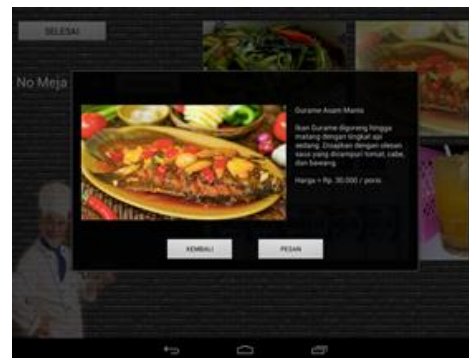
SELESAI

No Meja

Gurame Asam Manis

Ikan Gurame digoreng hingga matang dengan tingkat api sedang. Disajikan dengan olesan saus yang dicampuri tomat, cabe, dan bawang.

Harga = Rp. 30.000 / porsi.

KEMBALI

PESAN